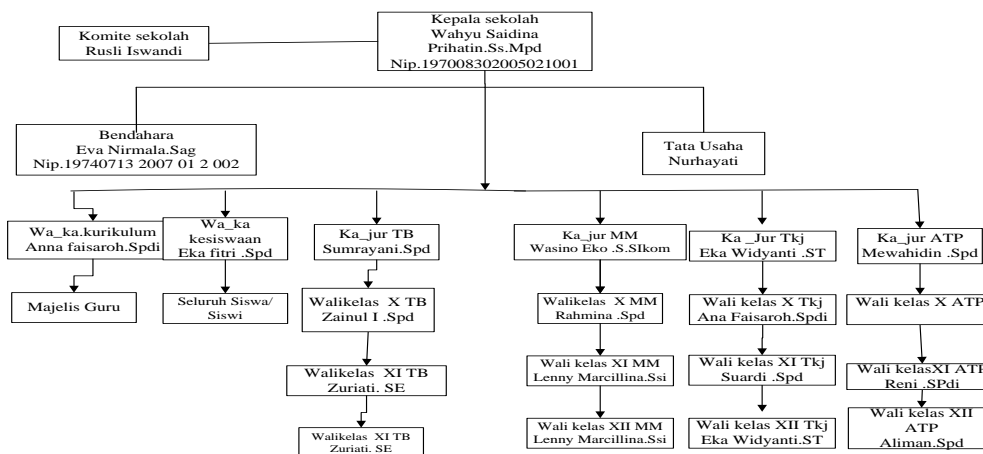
Komite sekolah
Rusli Iswandi

Kepala sekolah
Wahyu Saidina
Prihatin.Ss.Mpd
Nip.197008302005021001

Bendahara
Eva Nirmala.Sag
Nip.19740713 2007 01 2 002

Tata Usaha
Nurhayati

Wa_ka.kurikulum
Anna faisaroh.Spdi

Majelis Guru

Wa_ka
kesiswaan
Eka fitri .Spd

Seluruh Siswa/
Siswi

Ka_jur TB
Sumrayani.Spd

Walikelas X TB
Zainul I .Spd

Walikelas XI TB
Zuriati. SE

Walikelas XI TB
Zuriati. SE

Ka_jur MM
Wasino Eko .S.SIkom

Walikelas X MM
Rahmina .Spd

Wali kelas XI MM
Lenny Marcillina.Ssi

Wali kelas XII MM
Lenny Marcillina.Ssi

Ka _Jur Tkj
Eka Widyanti .ST

Wali kelas X Tkj
Ana Faisaroh.Spdi

Wali kelas XI Tkj
Suardi .Spd

Wali kelas XII Tkj
Eka Widyanti.ST

Ka_jur ATP
Mewahidin .Spd

Wali kelas X ATP

Wali kelasXI ATP
Reni .SPdi

Wali kelas XII
ATP
Aliman.Spd